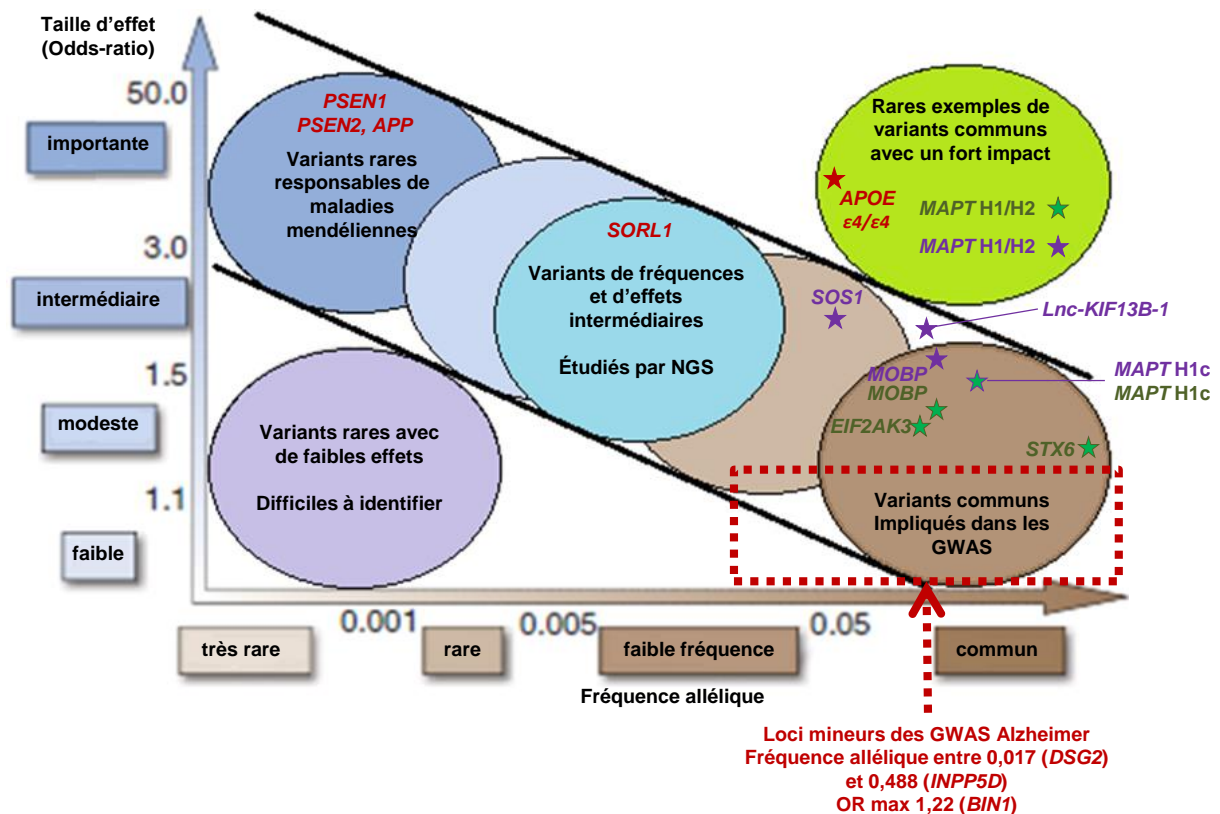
Taille d'effet
(Odds-ratio)

50.0

importante

3.0

intermédiaire

1.5

modeste

1.1

faible

PSEN1
PSEN2, APP
Variants rares responsables de maladies mendéliennes

SORL1
Variants de fréquences et d'effets intermédiaires

Étudiés par NGS

Rares exemples de variants communs avec un fort impact

APOE
ε4/ε4

MAPT H1/H2
MAPT H1/H2

SOS1

Lnc-KIF13B-1

MOBP
MOBP

MAPT H1c
MAPT H1c

EIF2AK3

STX6

Variants rares avec de faibles effets

Difficiles à identifier

Variants communs Impliqués dans les GWAS

0.001

0.005

0.05

très rare

rare

faible fréquence

commun

Fréquence allélique

Loci mineurs des GWAS Alzheimer
Fréquence allélique entre 0,017 (DSG2)
et 0,488 (INPP5D)
OR max 1,22 (BIN1)